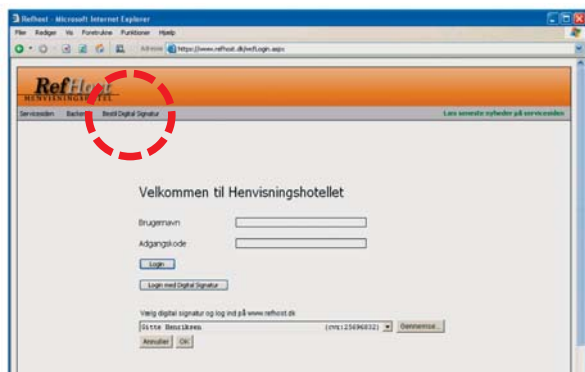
RefHost - Microsoft Internet Explorer

Filer Rediger Vis Foretrukne Funktioner Hjælp

Adresse https://www.refhost.dk/ref/Login.aspx

RefHost
HENVISNINGSHOTEL

Servicesiden Backe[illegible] Bestil Digital Signatur

Læs seneste nyheder på servicesiden

Velkommen til Henvisningshotellet

Brugernavn

Adgangskode

Login

Login med Digital Signatur

Vælg digital signatur og log ind på www.refhost.dk

Gitte Henriksen (cvr:25696832) Gennemse...

Annuller OK